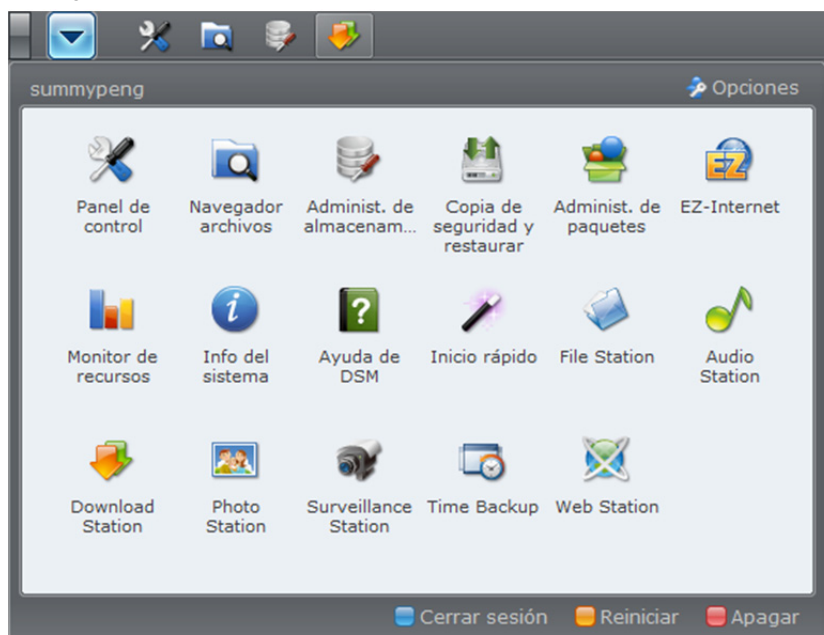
summypeng

Opciones

Panel de control

Navegador archivos

Administ. de almacenam...

Copia de seguridad y restaurar

Administ. de paquetes

EZ-Internet

Monitor de recursos

Info del sistema

Ayuda de DSM

Inicio rápido

File Station

Audio Station

Download Station

Photo Station

Surveillance Station

Time Backup

Web Station

Cerrar sesión

Reiniciar

Apagar